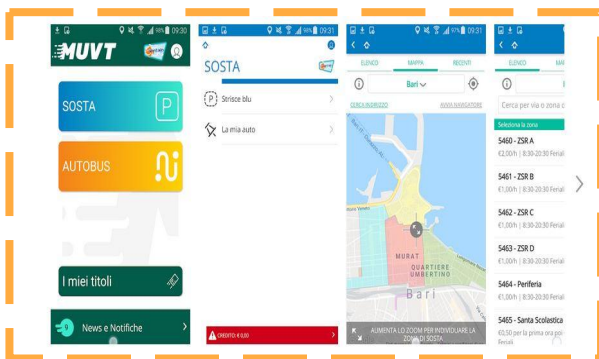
09:30
MUVT
SOSTA
P
AUTOBUS
I miei titoli
News e Notifiche

98% 09:31
SOSTA
Strisce blu
La mia auto
CREDITO: € 0,00

97% 09:31
ELENCO
MAPPA
RECENTI
Bari
CERCA INDIRIZZO
AVVIA NAVIGATORE
MURAT
QUARTIERE UMBERTINO
Bari
AUMENTA LO ZOOM PER INDIVIDUARE LA ZONA DI SOSTA

ELENCO
Cerca per via o zona d
Seleziona la zona
5460 - ZSR A
€2,00/h | 8:30-20:30 Feriali
5461 - ZSR B
€1,00/h | 8:30-20:30 Feriali
5462 - ZSR C
€1,00/h | 8:30-20:30 Feriali
5463 - ZSR D
€1,00/h | 8:30-20:30 Feriali
5464 - Periferia
€1,00/h | 8:30-20:30 Feriali
5465 - Santa Scolastica
€0,50 per la prima ora poi
8:30-20:30 Feriali